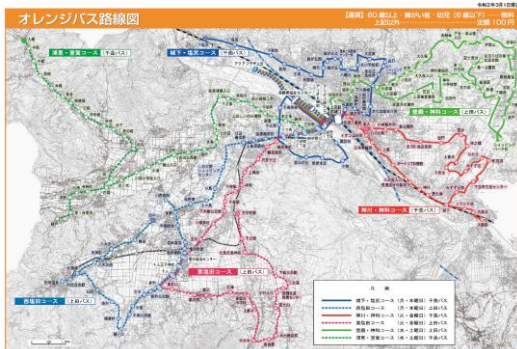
オレンジバス路線図

令和2年3月1日現

【運賃】60歳以上・障がい者・幼児（6歳以下）…無料
上記以外…………………………定額100円

清栄・豊賀コース　千歳バス

城下・塩尻コース　千歳バス

里庄・神科コース　上田バス

神川・神科コース　千歳バス

東塩田コース　上田バス

西塩田コース　上田バス

凡例

| | |
|---|---|
| 城下・塩尻コース（月・木曜日）千歳バス | |
| 西塩田コース（月・木曜日）上田バス | |
| 神川・神科コース（火・金曜日）千歳バス | |
| 東塩田コース（火・金曜日）上田バス | |
| 里庄・神科コース（水・土曜日）上田バス | |
| 清栄・豊賀コース（水・土曜日）千歳バス | |